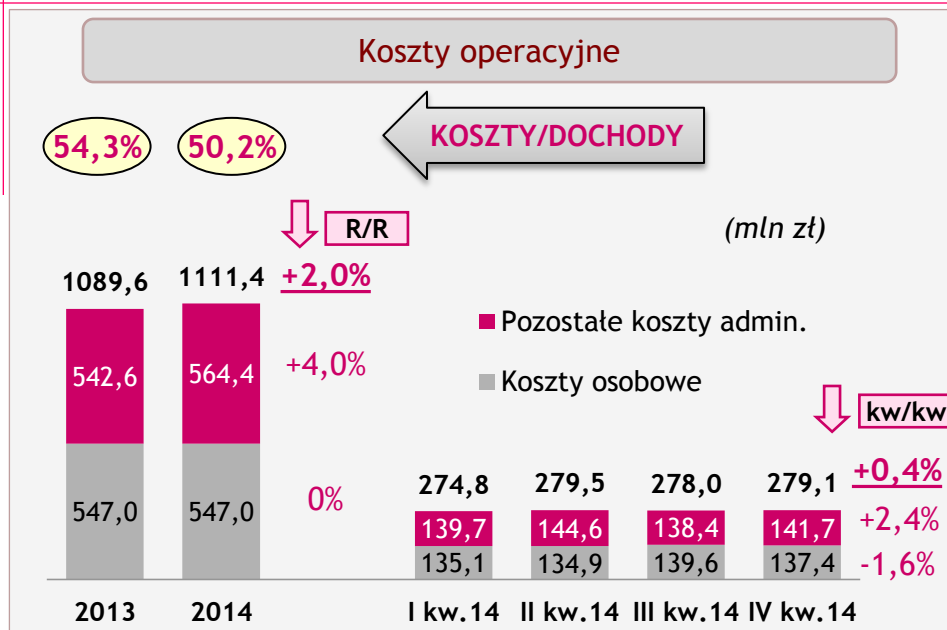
Koszty operacyjne

54,3%

50,2%

KOSZTY/DOCHODY

R/R

(mln zł)

1089,6

1111,4

+2,0%

Pozostałe koszty admin.

542,6

564,4

+4,0%

Koszty osobowe

kw/kw

547,0

547,0

0%

274,8

279,5

278,0

279,1

+0,4%

139,7

144,6

138,4

141,7

+2,4%

135,1

134,9

139,6

137,4

-1,6%

2013

2014

I kw.14

II kw.14

III kw.14

IV kw.14